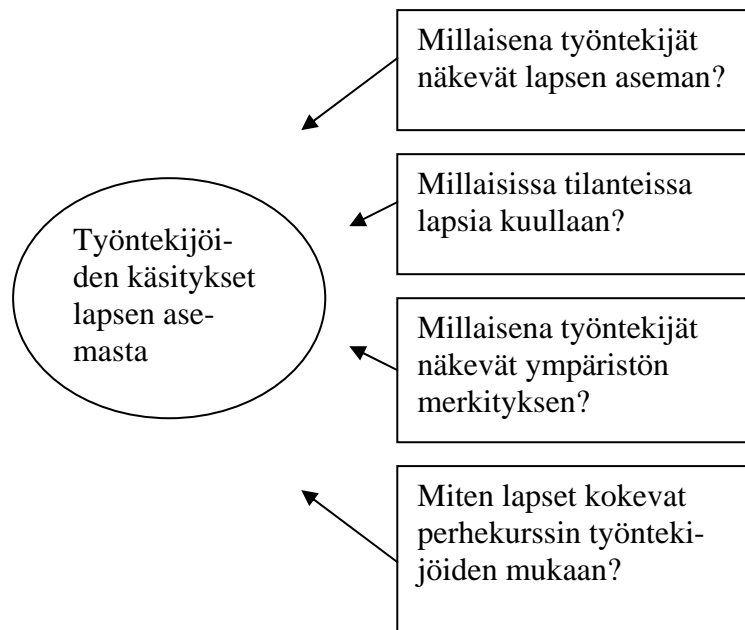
Työntekijöiden käsitykset lapsen asemasta

Millaisena työntekijät näkevät lapsen aseman?

Millaisissa tilanteissa lapsia kuullaan?

Millaisena työntekijät näkevät ympäristön merkityksen?

Miten lapset kokevat perhekurssin työntekijöiden mukaan?